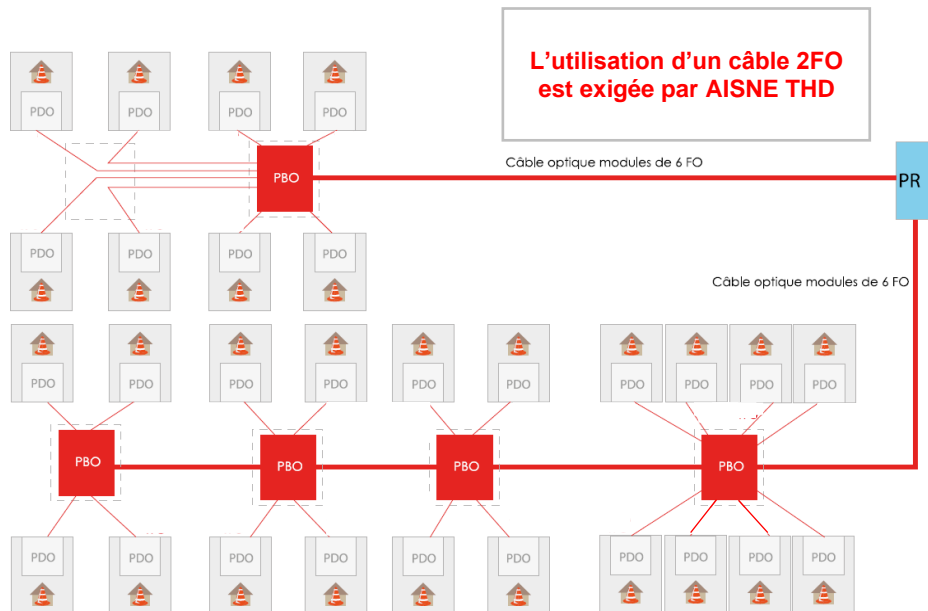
L'utilisation d'un câble 2FO est exigée par AISNE THD

PDO PDO PDO PDO

PBO

Câble optique modules de 6 FO

PR

PDO PDO PDO PDO

Câble optique modules de 6 FO

PDO PDO PDO PDO PDO PDO PDO PDO PDO PDO

PBO PBO PBO PBO

PDO PDO PDO PDO PDO PDO PDO PDO PDO PDO